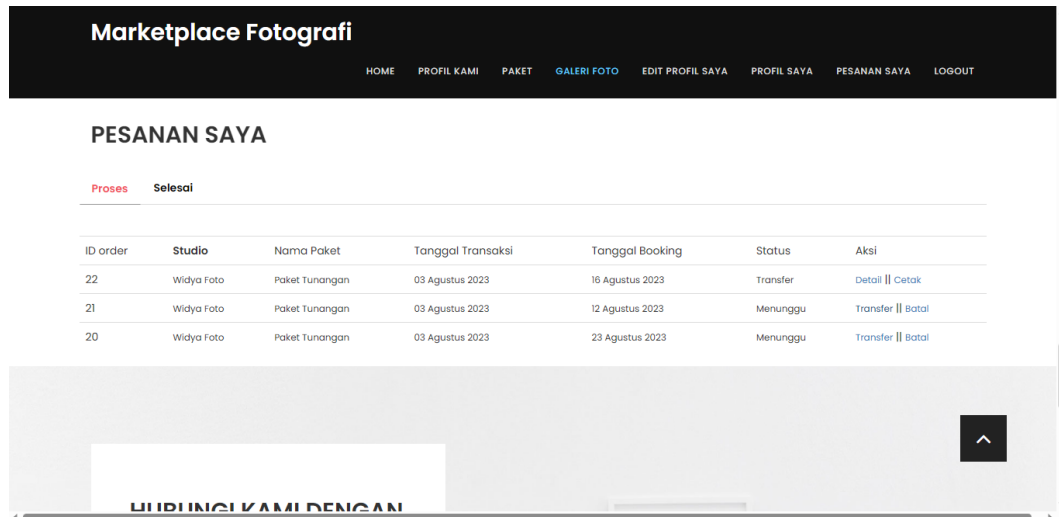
Marketplace Fotografi

HOME PROFIL KAMI PAKET GALERI FOTO EDIT PROFIL SAYA PROFIL SAYA PESANAN SAYA LOGOUT

PESANAN SAYA

Proses Selesai

| ID order | Studio | Nama Paket | Tanggal Transaksi | Tanggal Booking | Status | Aksi |
|---|---|---|---|---|---|---|
| 22 | Widya Foto | Paket Tunangan | 03 Agustus 2023 | 16 Agustus 2023 | Transfer | Detail \|\| Cetak |
| 21 | Widya Foto | Paket Tunangan | 03 Agustus 2023 | 12 Agustus 2023 | Menunggu | Transfer \|\| Batal |
| 20 | Widya Foto | Paket Tunangan | 03 Agustus 2023 | 23 Agustus 2023 | Menunggu | Transfer \|\| Batal |

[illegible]